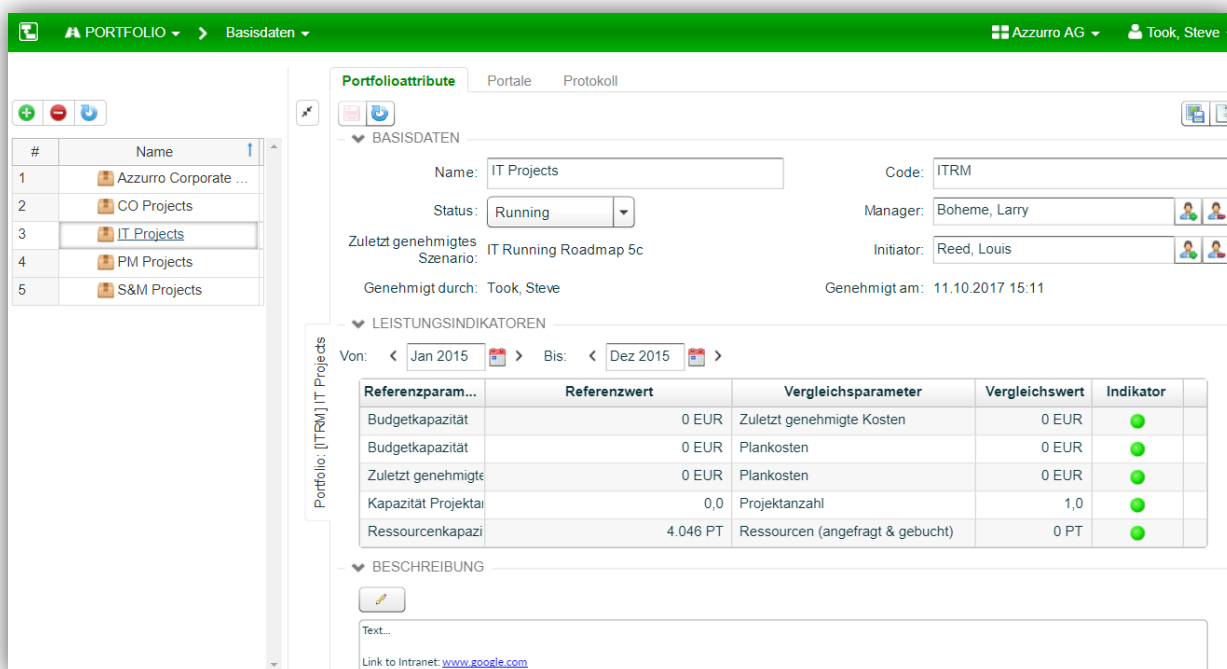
PORTFOLIO > Basisdaten

Azzurro AG Took, Steve

| # | Name |
|---|---|
| 1 | Azzurro Corporate ... |
| 2 | CO Projects |
| 3 | IT Projects |
| 4 | PM Projects |
| 5 | S&M Projects |

Portfolioattribute Portale Protokoll

Portfolio: [ITRM] IT Projects

BASISDATEN

Name: IT Projects
Code: ITRM
Status: Running
Manager: Boheme, Larry
Zuletzt genehmigtes Szenario: IT Running Roadmap 5c
Initiator: Reed, Louis
Genehmigt durch: Took, Steve
Genehmigt am: 11.10.2017 15:11

LEISTUNGSINDIKATOREN

Von: Jan 2015 Bis: Dez 2015

| Referenzparam... | Referenzwert | Vergleichsparameter | Vergleichswert | Indikator |
|---|---|---|---|---|
| Budgetkapazität | 0 EUR | Zuletzt genehmigte Kosten | 0 EUR | |
| Budgetkapazität | 0 EUR | Plankosten | 0 EUR | |
| Zuletzt genehmigte | 0 EUR | Plankosten | 0 EUR | |
| Kapazität Projektar | 0,0 | Projektanzahl | 1,0 | |
| Ressourcenkapazi | 4.046 PT | Ressourcen (angefragt & gebucht) | 0 PT | |

BESCHREIBUNG

Text...

Link to Intranet: www.google.com